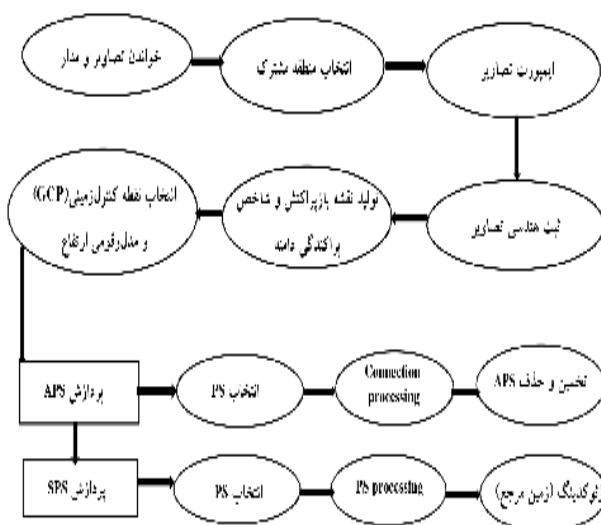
خواندن تصاویر و مدار

انتخاب منطقه مشترک

ایمپورت تصاویر

ثبت هندسی تصاویر

تولید نقشه بازپراکنش و شاخص پراکندگی دامنه

انتخاب نقطه کنترل‌زمینی(GCP) و مدل‌رقومی ارتفاع

پردازش APS

انتخاب PS

Connection processing

تخمین و حذف APS

پردازش SPS

انتخاب PS

PS processing

ژئوکدینگ (زمین مرجع)